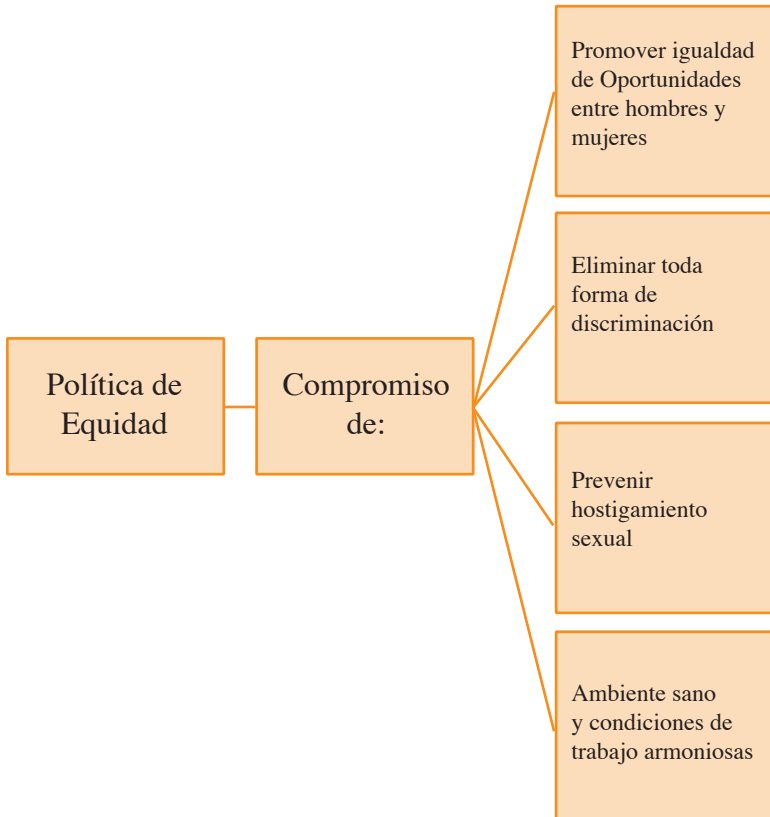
Política de Equidad

Compromiso de:

Promover igualdad de Oportunidades entre hombres y mujeres

Eliminar toda forma de discriminación

Prevenir hostigamiento sexual

Ambiente sano y condiciones de trabajo armoniosas